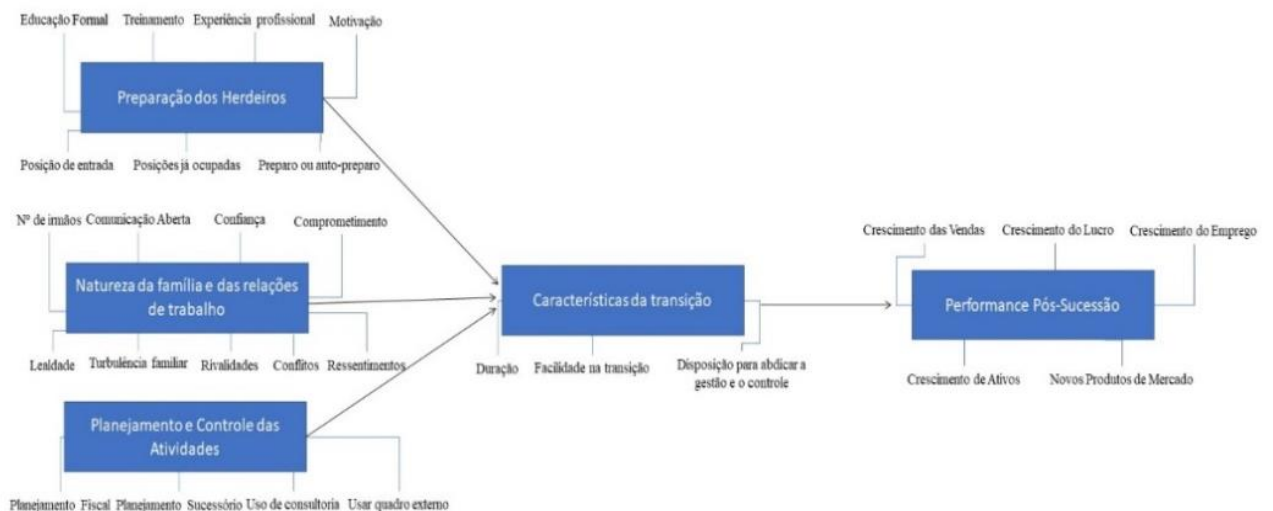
Educação Formal
Treinamento
Experiência profissional
Motivação

Preparação dos Herdeiros

Posição de entrada
Posições já ocupadas
Preparo ou auto-preparo

Nº de irmãos
Comunicação Aberta
Confiança
Comprometimento

Natureza da família e das relações de trabalho

Lealdade
Turbulência familiar
Rivalidades
Conflitos
Ressentimentos

Planejamento e Controle das Atividades

Planejamento Fiscal
Planejamento Sucessório
Uso de consultoria
Usar quadro externo

Características da transição

Duração
Facilidade na transição
Disposição para abdicar a gestão e o controle

Crescimento das Vendas
Crescimento do Lucro
Crescimento do Emprego

Performance Pós-Sucessão

Crescimento de Ativos
Novos Produtos de Mercado